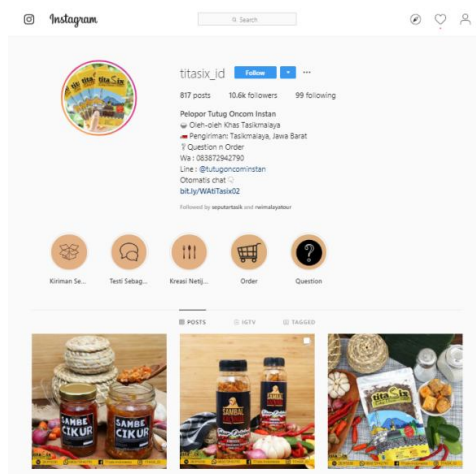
Instagram

Search

titasix_id Follow ▾ ···

817 posts 10.6k followers 99 following

Pelopor Tutug Oncom Instan
Oleh-oleh Khas Tasikmalaya
Pengiriman: Tasikmalaya, Jawa Barat
Question n Order
Wa : 083872942790
Line : @tutugoncominstan
Otomatis chat
bit.ly/WAtiTasix02

Followed by seputartasik and neimalayatour

Kiriman Se... Testi Sebag... Kreasi Netij... Order Question

POSTS IGTV TAGGED

SAMBE CIKUR
SAMBE CIKUR
SAMBAL
SAMBAL
tita six